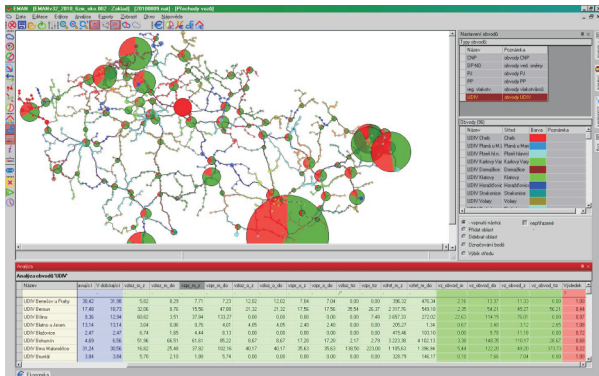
EMAN - [EMANv32_2010_Kzv_nko 002 - Základ] - [20100009.nat] - [Průchody vozů]

Data Editace Editory Zobrazení Exporty Zobrazit Okno Nápověda

Nastavení obvodů

Typy obvodů

| Název | Poznámka |
|---|---|
| CNP | obvody CNP |
| GPNO | obvody reš. směny |
| PJ | obvody PJ |
| PP | obvody PP |
| reg. vlakotv | obvody vlakotvorných |
| UDV | obvody UDV |

Obvody (96)

| Název | Střed | Barva | Poznámka |
|---|---|---|---|
| UDV Cheb | Cheb | | |
| UDV Planá u M.L | Planá u Mar | | |
| UDV Plzeň hlav. | Plzeň hlavní | | |
| UDV Karlovy Var | Karlovy Vary | | |
| UDV Domažlice | Domažlice | | |
| UDV Klatovy | Klatovy | | |
| UDV Horažďovic | Horažďovic | | |
| UDV Strakonice | Strakonice | | |
| UDV Volary | Volary | | |

vyznačit názvy
nepřiřazené
Přidat oblast
Odebrat oblast
Donastavení bodů
Výběr středu

Analýza

Analýza obvodů 'UDV'

| Název | svoz... | V doprav... | vozy_n_z | vozy_n_do | vozy_m_z | vozy_m_do | vozy_u_z | vozy_u_do | vozy_mv_z | vozy_mv_do | vozy_mv | vozy_sv | vozy_nv | vzhl_m_z | vzhl_m_do | vz_obvod_m | vz_obvod_vz | vz_obvod_n | vz_obvod_nz | Výsledek |
|---|---|---|---|---|---|---|---|---|---|---|---|---|---|---|---|---|---|---|---|---|
| UDV Benešov u Prahy | 38.42 | 31.98 | 5.02 | 8.29 | 7.71 | 7.23 | 12.62 | 12.02 | 7.84 | 7.04 | 0.00 | 0.00 | 396.32 | 476.34 | 2.75 | 13.37 | 11.33 | 8.00 | 1.00 |
| UDV Beroun | 17.48 | 18.73 | 32.06 | 9.70 | 15.56 | 47.08 | 21.32 | 21.32 | 17.56 | 17.56 | 26.54 | 26.37 | 2 317.76 | 849.10 | 2.35 | 54.21 | 45.27 | 56.21 | 0.84 |
| UDV Bílina | 8.36 | 12.94 | 60.02 | 3.51 | 37.84 | 133.27 | 0.00 | 0.00 | 0.00 | 0.00 | 0.00 | 7.40 | 3 857.33 | 272.02 | 22.63 | 174.75 | 70.01 | 6.00 | 0.67 |
| UDV Blatná u Jinec | 13.14 | 13.14 | 3.04 | 6.06 | 6.76 | 4.01 | 4.05 | 4.05 | 2.48 | 2.40 | 0.00 | 0.00 | 205.27 | 1.34 | 0.67 | 1.60 | 3.12 | 2.65 | 1.00 |
| UDV Břeclav | 2.47 | 2.47 | 5.74 | 1.95 | 4.44 | 0.13 | 0.00 | 0.00 | 0.00 | 0.00 | 0.00 | 0.00 | 415.48 | 103.10 | 0.05 | 0.79 | 1.18 | 0.00 | 1.00 |
| UDV Bohumín | 4.69 | 6.56 | 11.96 | 66.51 | 61.61 | 85.22 | 8.67 | 8.67 | 17.20 | 17.20 | 2.17 | 2.79 | 3 223.36 | 4 182.13 | 2.30 | 148.26 | 110.17 | 28.47 | 0.66 |
| UDV Brno Maloměřice | 31.24 | 30.56 | 12.42 | 25.46 | 37.92 | 102.16 | 40.17 | 40.17 | 35.63 | 35.63 | 138.50 | 223.00 | 1 185.62 | 1 186.94 | 5.44 | 122.39 | 44.20 | 113.73 | 0.32 |
| UDV Bruntál | 3.84 | 3.84 | 5.70 | 2.10 | 1.90 | 5.74 | 0.00 | 0.00 | 0.00 | 0.00 | 0.00 | 0.00 | 325.79 | 196.17 | 0.10 | 7.56 | 7.04 | 0.10 | 1.00 |

Analýza